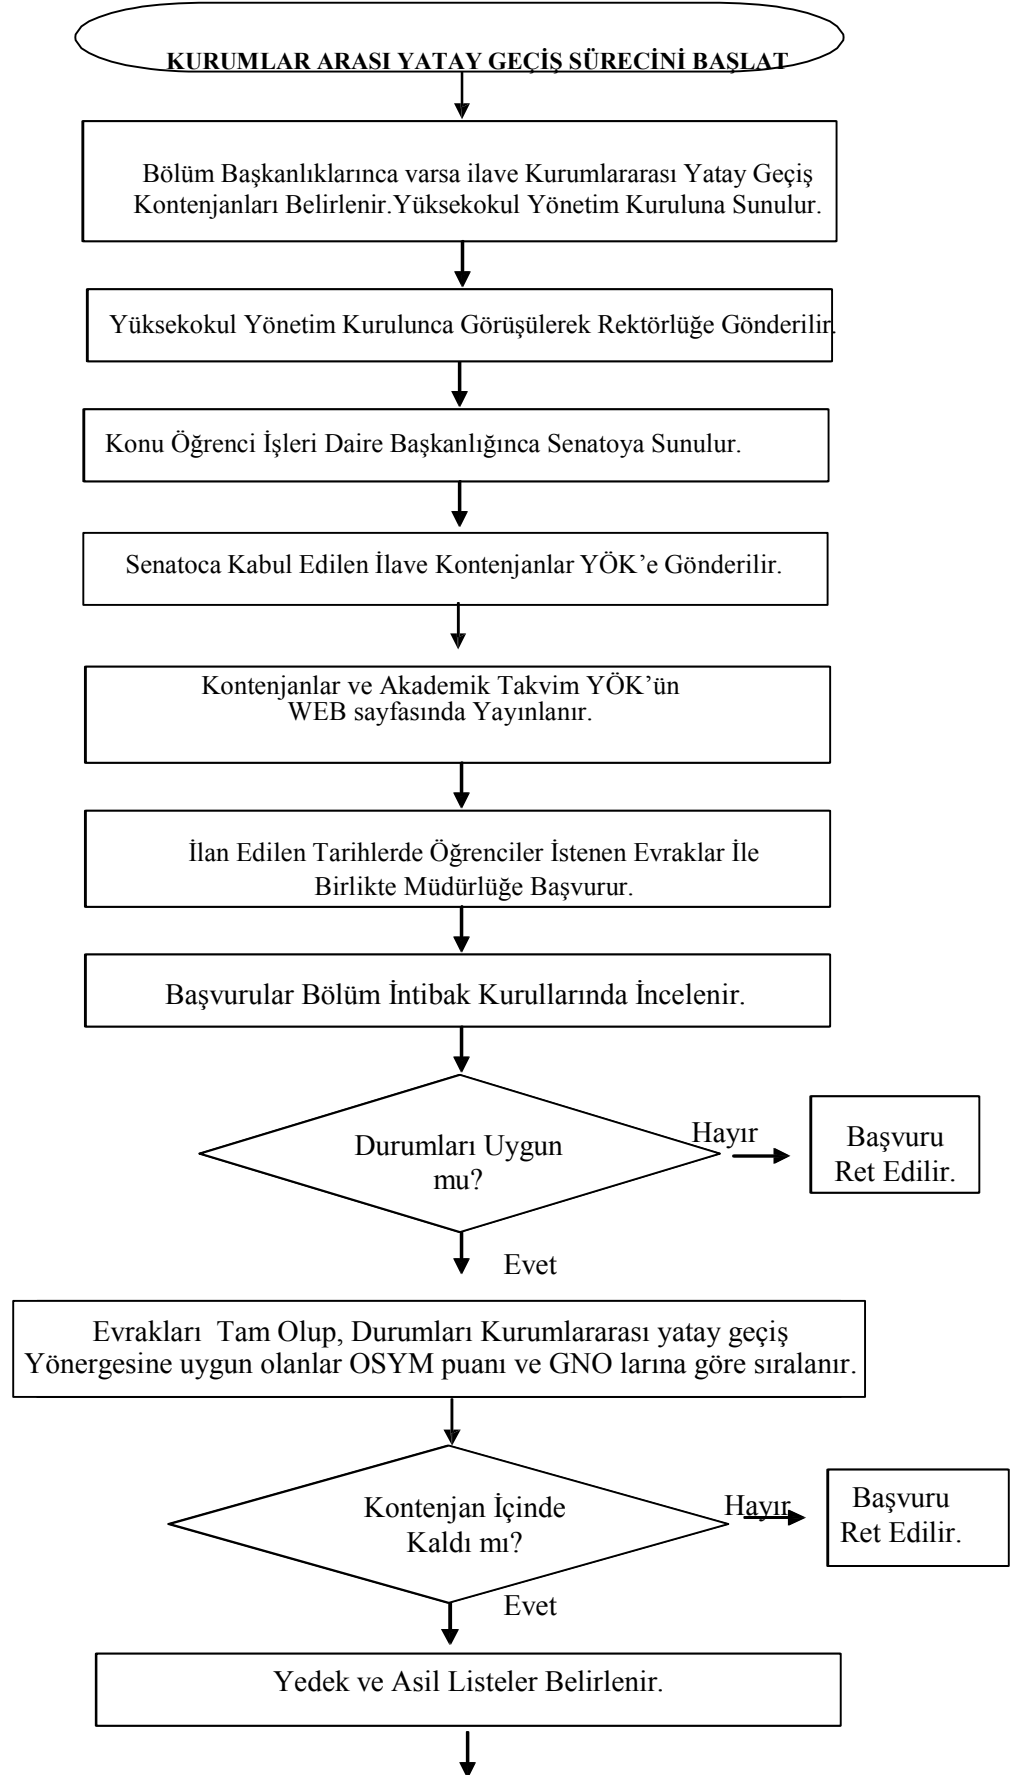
KURUMLAR ARASI YATAY GEÇİŞ SÜRECİNİ BAŞLAT

Bölüm Başkanlıklarınca varsa ilave Kurumlararası Yatay Geçiş Kontenjanları Belirlenir.Yüksekokul Yönetim Kuruluna Sunulur.

Yüksekokul Yönetim Kurulunca Görüşülerek Rektörlüğe Gönderilir.

Konu Öğrenci İşleri Daire Başkanlığınca Senatoya Sunulur.

Senatoca Kabul Edilen İlave Kontenjanlar YÖK'e Gönderilir.

Kontenjanlar ve Akademik Takvim YÖK'ün WEB sayfasında Yayınlanır.

İlan Edilen Tarihlerde Öğrenciler İstenen Evraklar İle Birlikte Müdürlüğe Başvurur.

Başvurular Bölüm İntibak Kurullarında İncelenir.

Durumları Uygun mu?

Hayır

Başvuru Ret Edilir.

Evet

Evrakları Tam Olup, Durumları Kurumlararası yatay geçiş Yönergesine uygun olanlar OSYM puanı ve GNO larına göre sıralanır.

Kontenjan İçinde Kaldı mı?

Hayır

Başvuru Ret Edilir.

Evet

Yedek ve Asil Listeler Belirlenir.